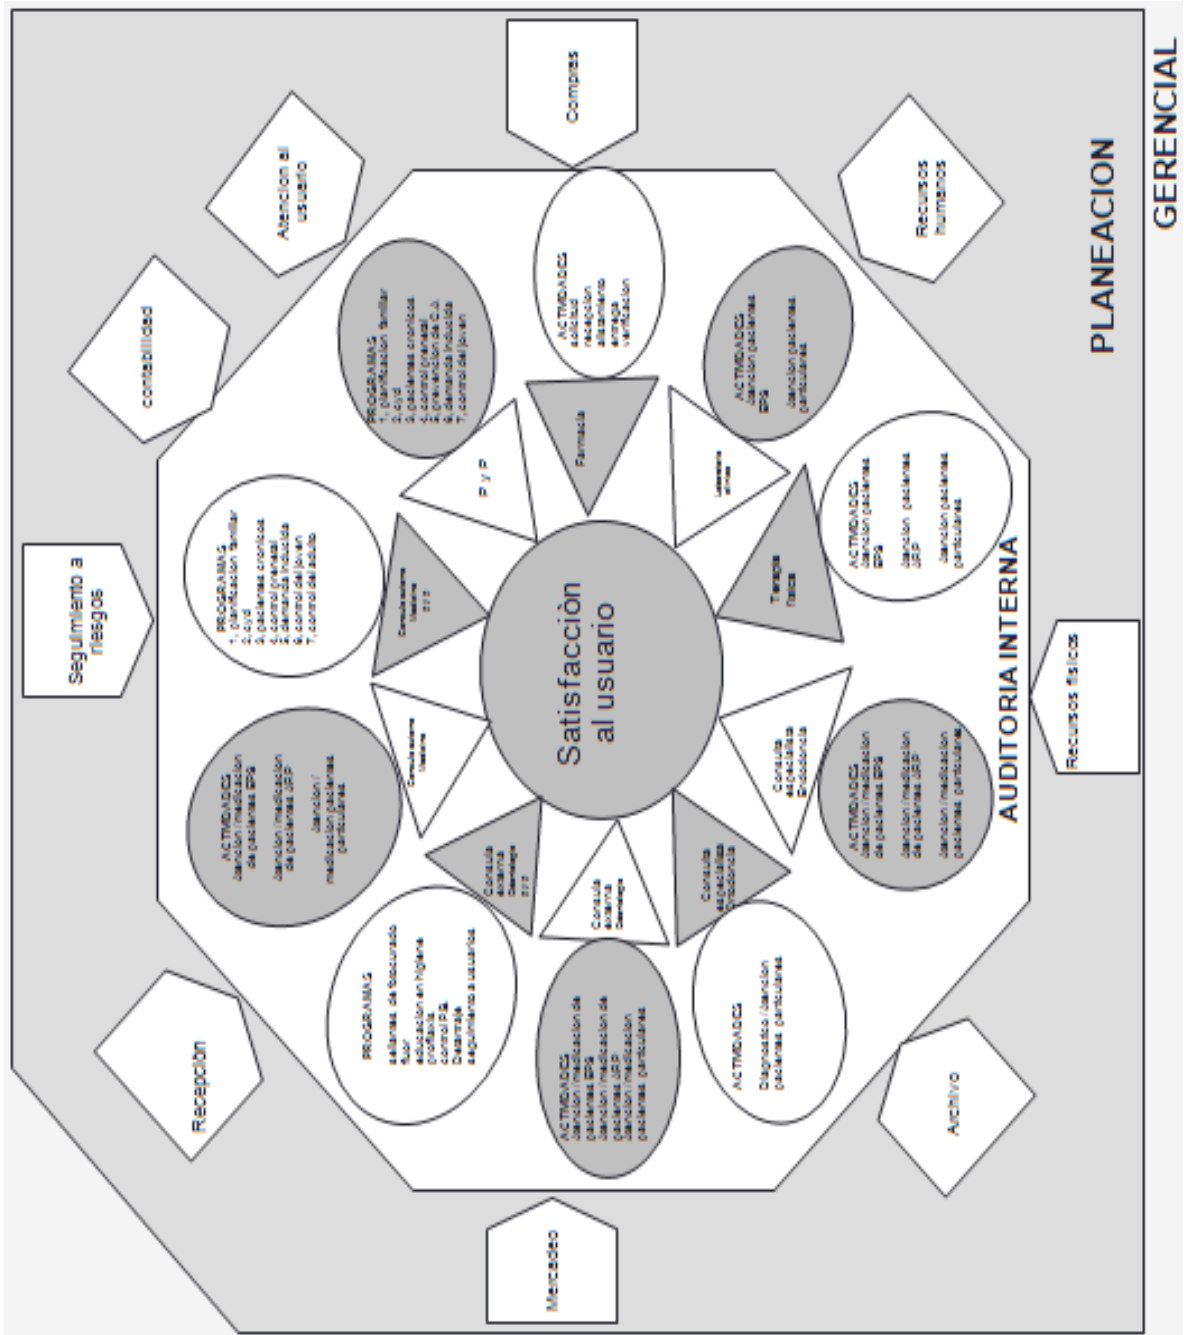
PLANEACION GERENCIAL

AUDITORIA INTERNA

Satisfacciòn al usuario

Compras

Recursos humanos

Atencion al usuario

contabilidad

Seguimiento a riesgos

Recepcion

Mercadeo

Archivo

Recursos fisicos

Farmacia

P y P

Laboratorio clinico

Terapia fisica

Consulta especialista Medicina

Consulta externa Medicina

Consulta externa Odontologia

Consulta externa Odontologia

Consulta especialista Odontologia

Consulta especialista Odontologia

ACTIVIDADES
solicitud
recepcion
almacenamiento
entrega
verificacion

ACTIVIDADES
atencion pacientes EPS
atencion pacientes particulares

ACTIVIDADES
atencion pacientes EPS
atencion pacientes USP
atencion pacientes particulares

ACTIVIDADES
atencion / medicacion de pacientes EPS
atencion / medicacion USP
atencion / medicacion pacientes particulares

ACTIVIDADES
Diagnostico / atencion pacientes particulares

ACTIVIDADES
atencion / medicacion de pacientes EPS
atencion / medicacion de pacientes USP
atencion / medicacion pacientes particulares

PROGRAMAS
sellantes de flourizacion
educacion en higiene profilaxis
control PB
Detartraje
seguimiento a usuarios

ACTIVIDADES
atencion / medicacion de pacientes EPS
atencion / medicacion de pacientes USP
atencion / medicacion pacientes particulares

PROGRAMAS
1. planificacion familiar
2. cyd
3. pacientes cronicos
4. control prenatal
5. alteracion del adulto
6. control del joven
7. control del adulto

PROGRAMAS
1. planificacion familiar
2. cyd
3. pacientes cronicos
4. control prenatal
5. prevencion de C.A
6. alteracion del adulto
7. control del joven